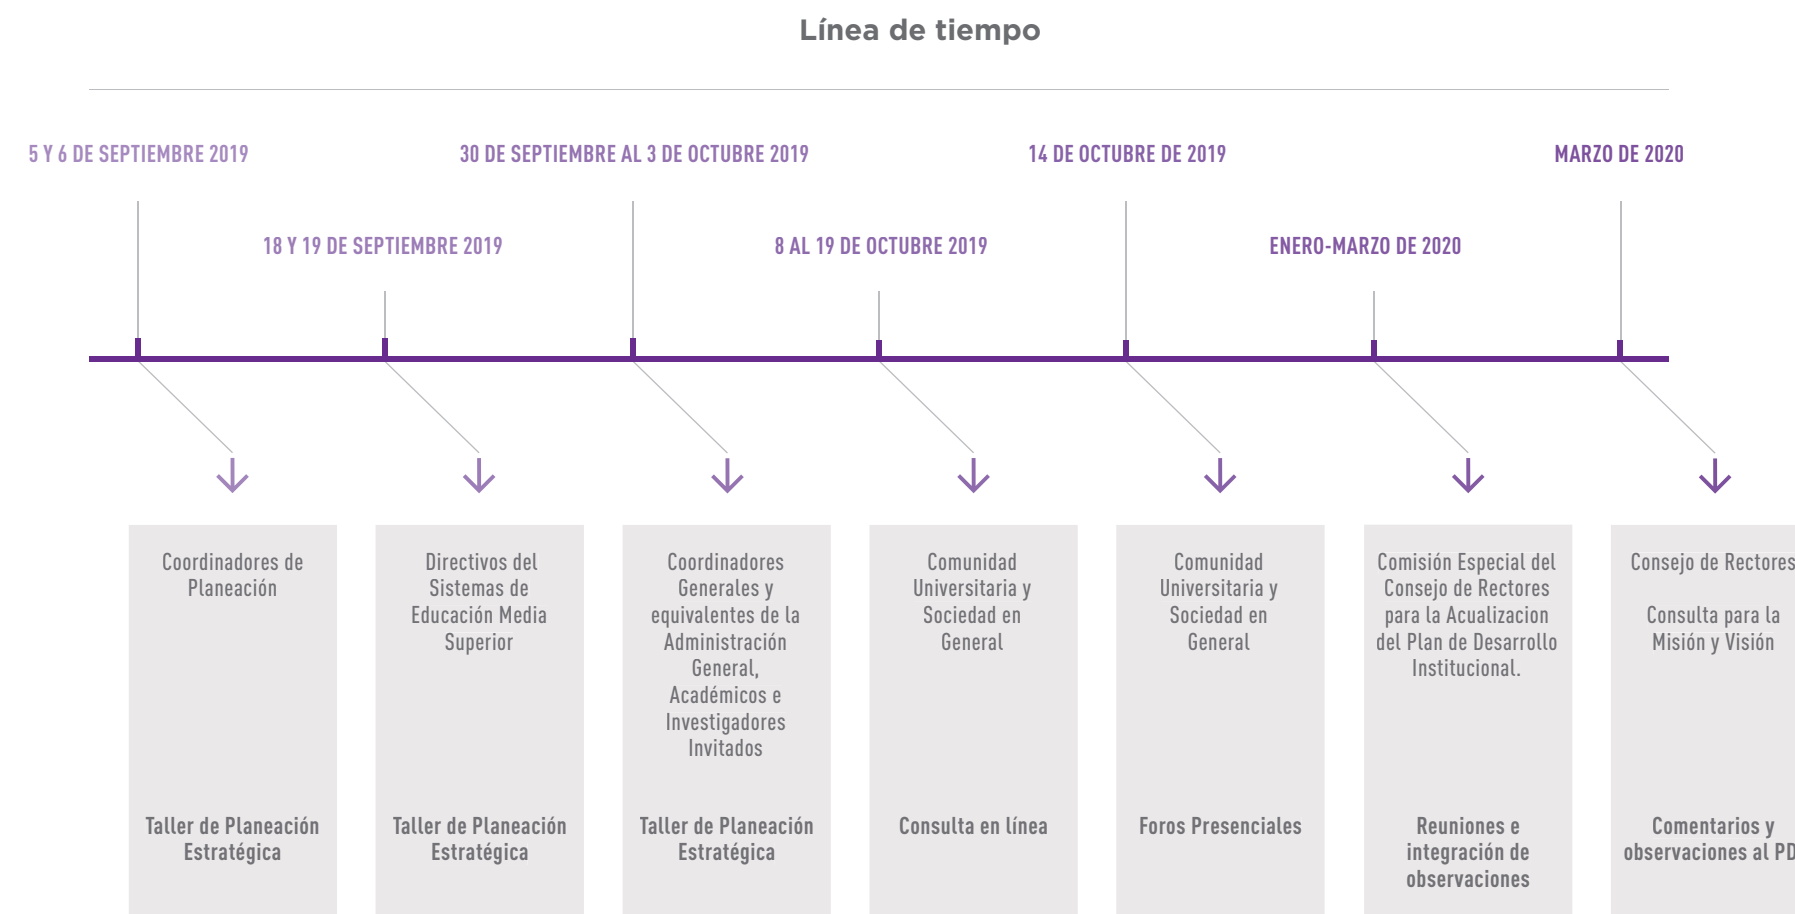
Línea de tiempo

5 Y 6 DE SEPTIEMBRE 2019

30 DE SEPTIEMBRE AL 3 DE OCTUBRE 2019

14 DE OCTUBRE DE 2019

MARZO DE 2020

18 Y 19 DE SEPTIEMBRE 2019

8 AL 19 DE OCTUBRE 2019

ENERO-MARZO DE 2020

Coordinadores de Planeación

Taller de Planeación Estratégica

Directivos del Sistemas de Educación Media Superior

Taller de Planeación Estratégica

Coordinadores Generales y equivalentes de la Administración General, Académicos e Investigadores Invitados

Taller de Planeación Estratégica

Comunidad Universitaria y Sociedad en General

Consulta en línea

Comunidad Universitaria y Sociedad en General

Foros Presenciales

Comisión Especial del Consejo de Rectores para la Acualizacion del Plan de Desarrollo Institucional.

Reuniones e integración de observaciones

Consejo de Rectores

Consulta para la Misión y Visión

Comentarios y observaciones al PD